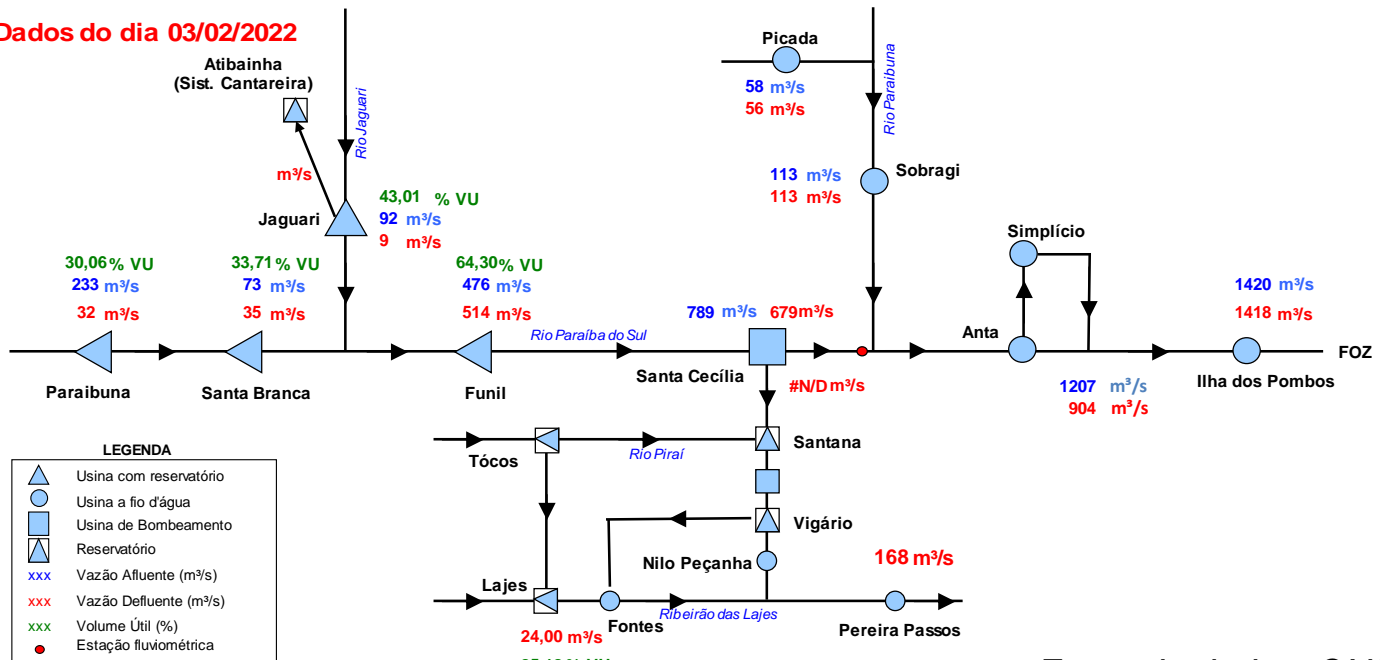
Dados do dia 03/02/2022

Atibainha
(Sist. Cantareira)

m³/s

Rio Jaguari

Jaguari

43,01 % VU
92 m³/s
9 m³/s

Picada
58 m³/s
56 m³/s

Rio Paraibuna

113 m³/s
113 m³/s
Sobragi

Simplício

30,06 % VU
233 m³/s
32 m³/s

33,71 % VU
73 m³/s
35 m³/s

64,30 % VU
476 m³/s
514 m³/s

789 m³/s 679m³/s

1420 m³/s
1418 m³/s

Rio Paraíba do Sul

Anta

FOZ

Paraibuna

Santa Branca

Funil

Santa Cecília

#N/D m³/s

1207 m³/s
904 m³/s

Ilha dos Pombos

LEGENDA
Usina com reservatório
Usina a fio d'água
Usina de Bombeamento
Reservatório
xxx Vazão Afluente (m³/s)
xxx Vazão Defluente (m³/s)
xxx Volume Útil (%)
Estação fluviométrica

Tócos

Rio Piraí

Santana

Vigário

Nilo Peçanha

168 m³/s

Lajes

Fontes

Ribeirão das Lajes

Pereira Passos

24,00 m³/s

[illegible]